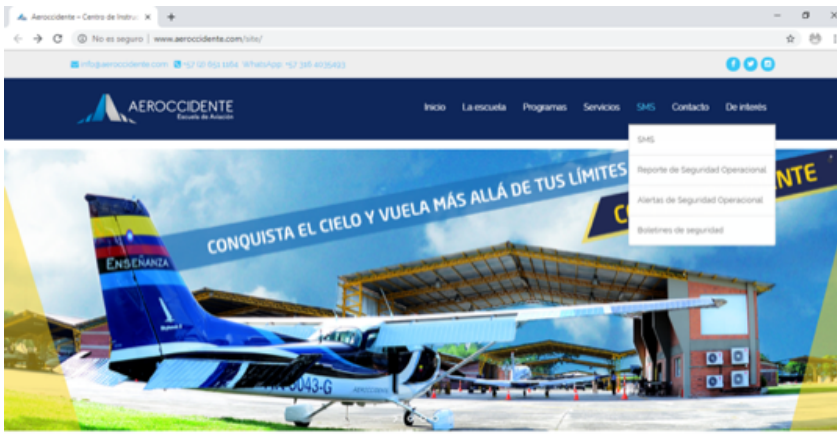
Aeroccidente – Centro de Instruc ×
+
No es seguro | www.aeroccidente.com/site/
info@aeroccidente.com +57 (2) 651 1984 WhatsApp: +57 316 4035493
AEROCCIDENTE
Escuela de Aviación
Inicio La escuela Programas Servicios SMS Contacto De interés
SMS
Reporte de Seguridad Operacional
Alertas de Seguridad Operacional
Boletines de seguridad
CONQUISTA EL CIELO Y VUELA MÁS ALLÁ DE TUS LÍMITES
CO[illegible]NTE
ENSEÑANZA
HK 5043-G
AEROCCIDENTE